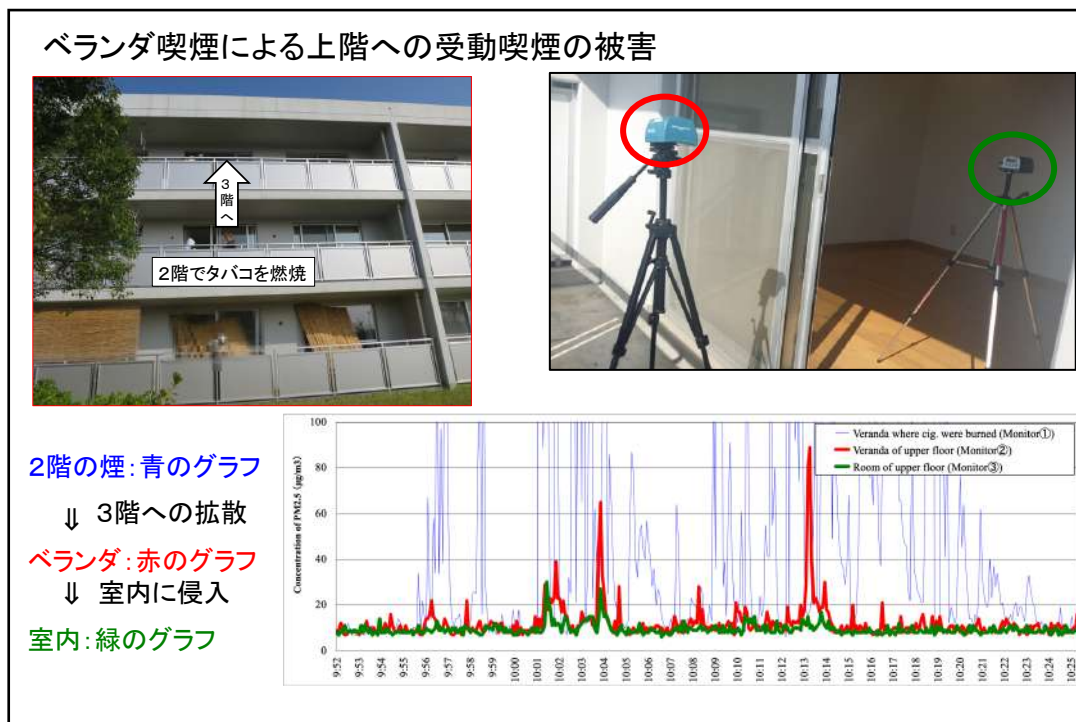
ベランダ喫煙による上階への受動喫煙の被害

3階へ

2階でタバコを燃焼

2階の煙：青のグラフ

⇓ 3階への拡散

ベランダ：赤のグラフ

⇓ 室内に侵入

室内：緑のグラフ

Veranda where cig. were burned (Monitor①)
Veranda of upper floor (Monitor②)
Room of upper floor (Monitor③)

Concentration of PM2.5 (μg/m3)

100
80
60
40
20
0

9:52 9:53 9:54 9:55 9:56 9:57 9:58 9:59 10:00 10:01 10:02 10:03 10:04 10:05 10:06 10:07 10:08 10:09 10:10 10:11 10:12 10:13 10:14 10:15 10:16 10:17 10:18 10:19 10:20 10:21 10:22 10:23 10:24 10:25